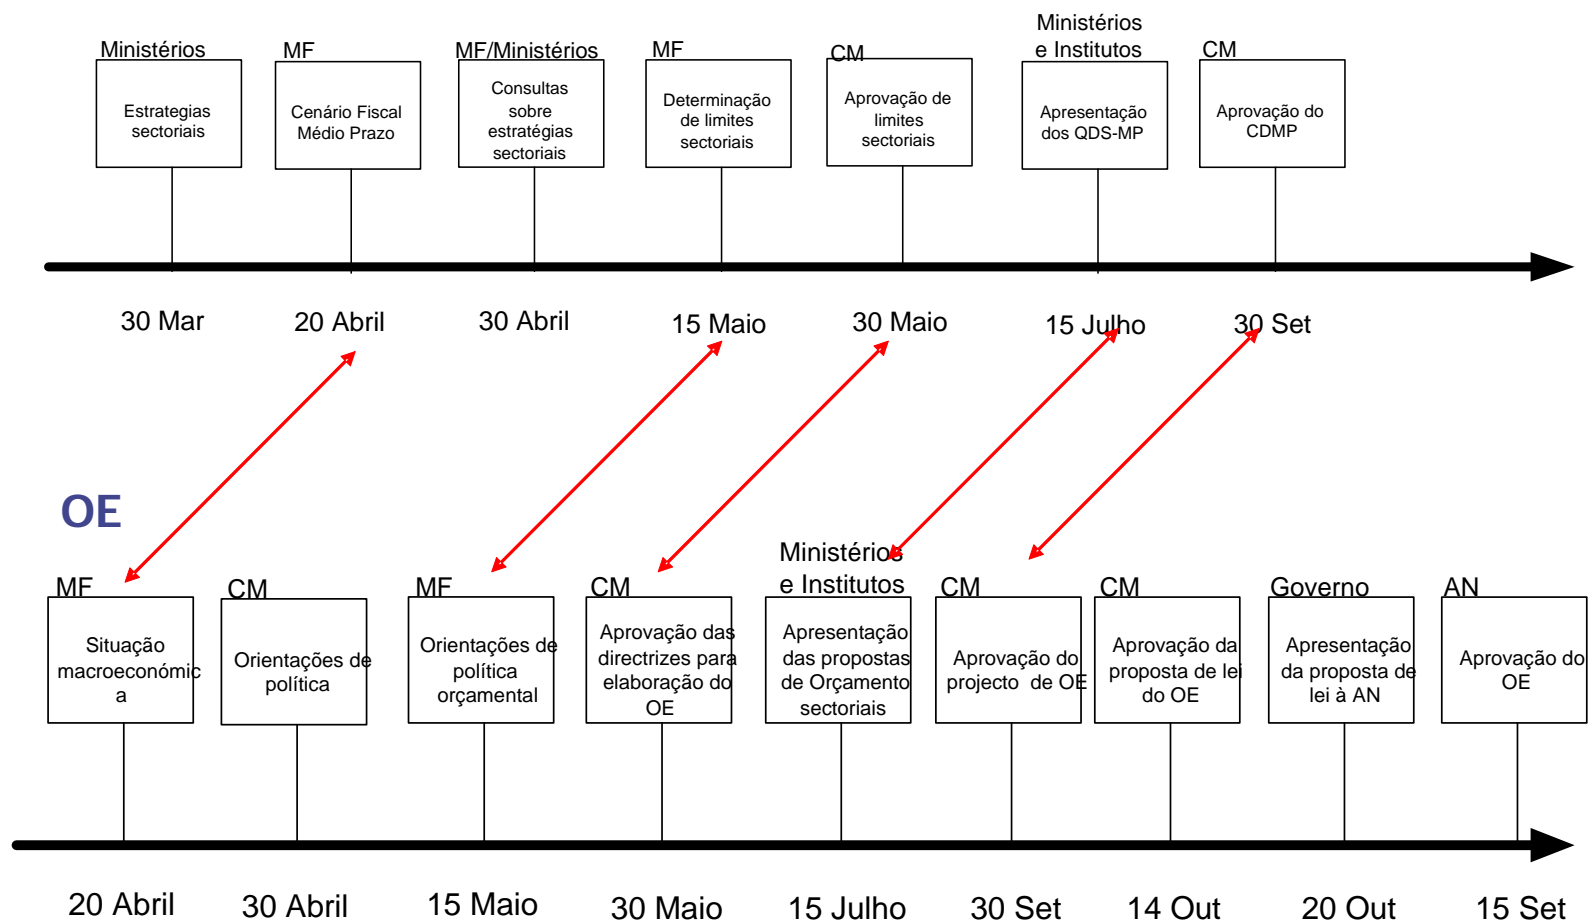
Ministérios
Estrategias sectoriais

MF
Cenário Fiscal Médio Prazo

MF/Ministérios
Consultas sobre estratégias sectoriais

MF
Determinação de limites sectoriais

CM
Aprovação de limites sectoriais

Ministérios e Institutos
Apresentação dos QDS-MP

CM
Aprovação do CDMP

30 Mar
20 Abril
30 Abril
15 Maio
30 Maio
15 Julho
30 Set

OE

MF
Situação macroeconómica

CM
Orientações de política

MF
Orientações de política orçamental

CM
Aprovação das directrizes para elaboração do OE

Ministérios e Institutos
Apresentação das propostas de Orçamento sectoriais

CM
Aprovação do projecto de OE

CM
Aprovação da proposta de lei do OE

Governo
Apresentação da proposta de lei à AN

AN
Aprovação do OE

20 Abril
30 Abril
15 Maio
30 Maio
15 Julho
30 Set
14 Out
20 Out
15 Set